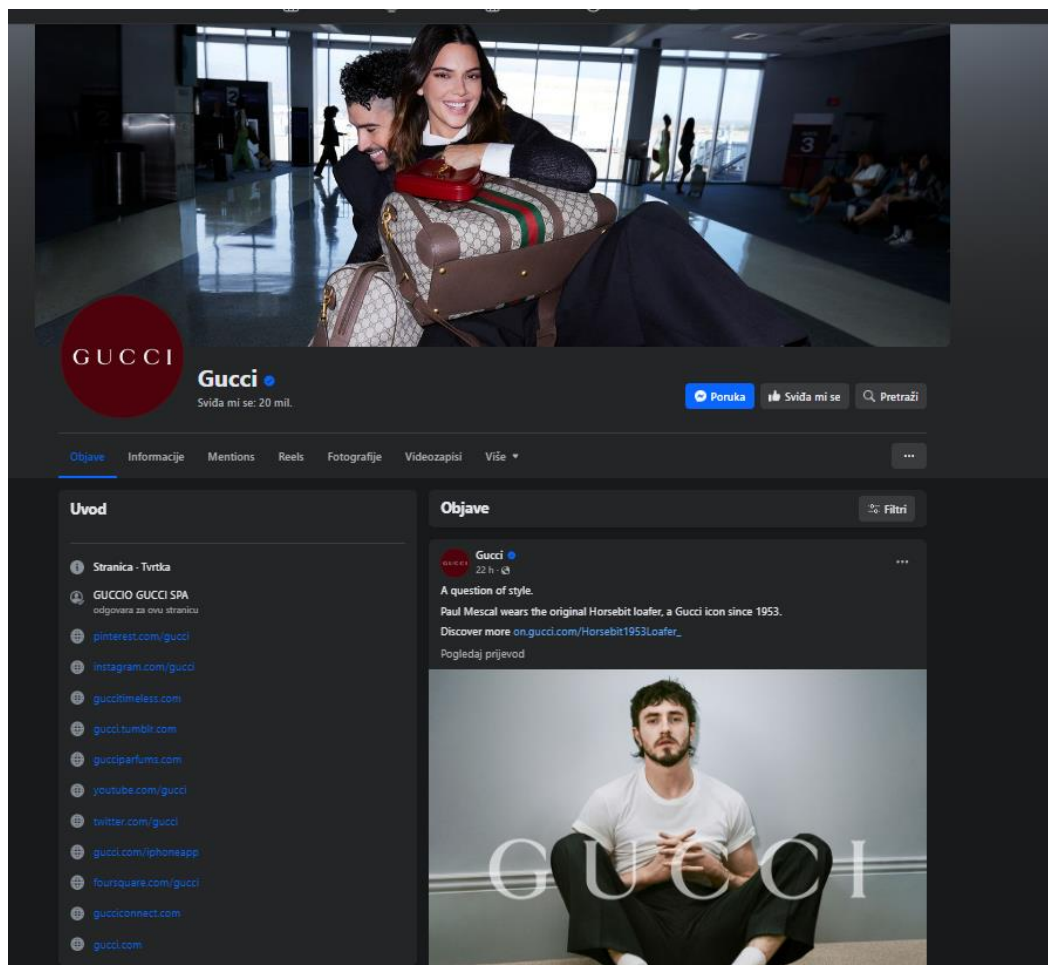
GUCCI

Gucci

Sviđa mi se: 20 mil.

Poruka

Sviđa mi se

Pretraži

Objave Informacije Mentions Reels Fotografije Videozapisi Više

...

Uvod

Stranica · Tvrtka

GUCCIO GUCCI SPA
odgovara za ovu stranicu

pinterest.com/gucci

instagram.com/gucci

guccitimeless.com

gucci.tumblr.com

gucciparfums.com

youtube.com/gucci

twitter.com/gucci

gucci.com/iphoneapp

foursquare.com/gucci

gucciconnect.com

gucci.com

Objave

Filtri

Gucci
22 h ·

...

A question of style.

Paul Mescal wears the original Horsebit loafer, a Gucci icon since 1953.

Discover more on.gucci.com/Horsebit1953Loafer_

Pogledaj prijevod

GUCCI